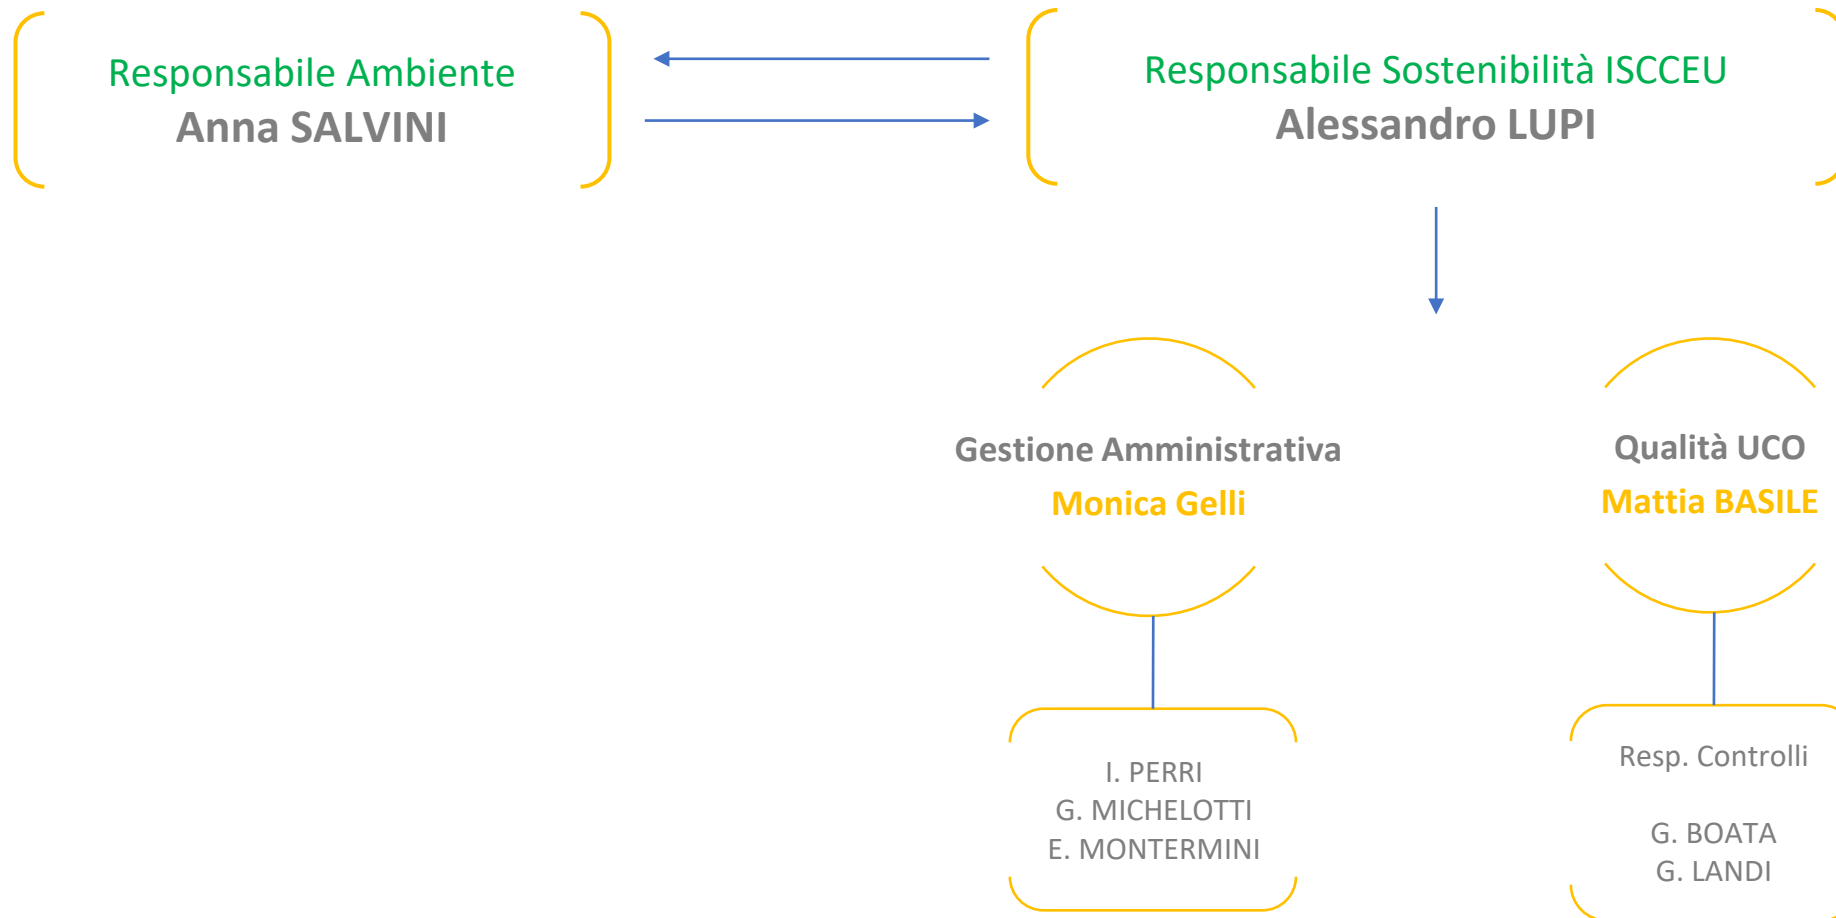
Responsabile Ambiente
Anna SALVINI

Responsabile Sostenibilità ISCCEU
Alessandro LUPI

Gestione Amministrativa
Monica Gelli

Qualità UCO
Mattia BASILE

I. PERRI
G. MICHELOTTI
E. MONTERMINI

Resp. Controlli

G. BOATA
G. LANDI